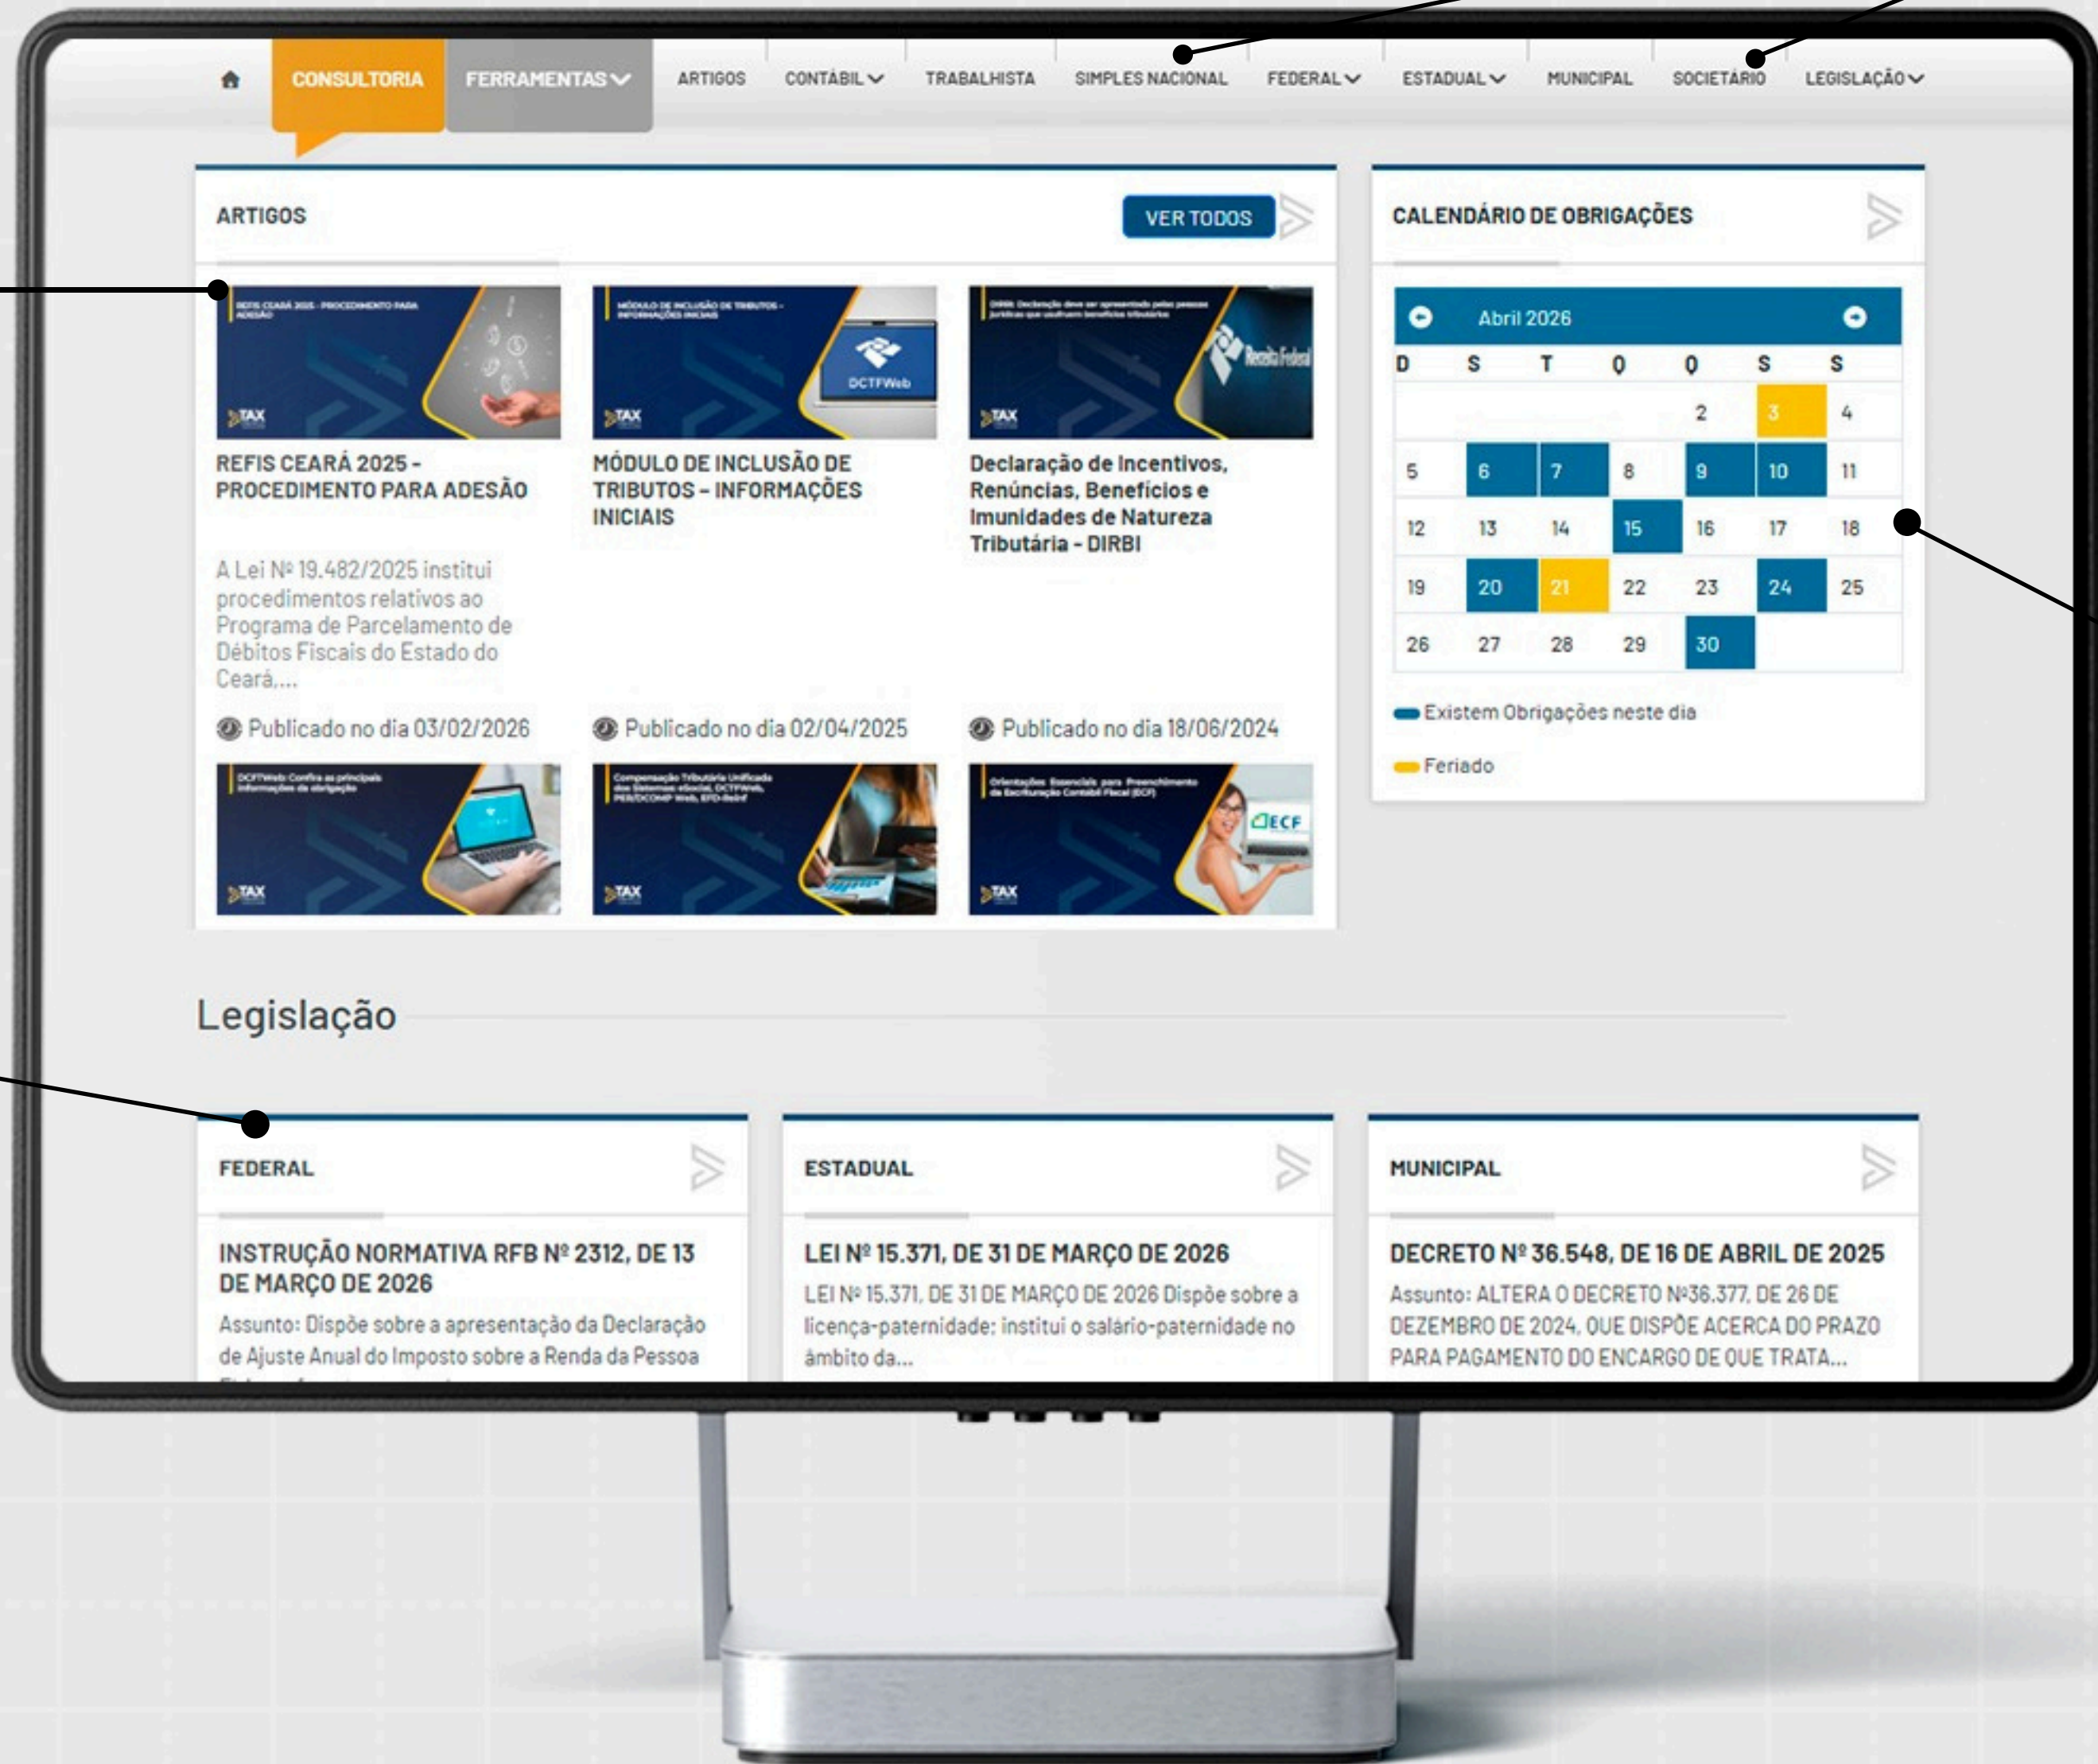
CONSULTORIA FERRAMENTAS ARTIGOS CONTÁBIL TRABALHISTA SIMPLES NACIONAL FEDERAL ESTADUAL MUNICIPAL SOCIETÁRIO LEGISLAÇÃO

ARTIGOS

VER TODOS

REFIS CEARÁ 2025 - PROCEDIMENTO PARA ADESÃO

TAX

REFIS CEARÁ 2025 - PROCEDIMENTO PARA ADESÃO

A Lei Nº 19.482/2025 institui procedimentos relativos ao Programa de Parcelamento de Débitos Fiscais do Estado do Ceará,...

Publicado no dia 03/02/2026

MÓDULO DE INCLUSÃO DE TRIBUTOS - INFORMAÇÕES INICIAIS

DCTFWeb

TAX

MÓDULO DE INCLUSÃO DE TRIBUTOS - INFORMAÇÕES INICIAIS

Publicado no dia 02/04/2025

Receita Federal

TAX

Declaração de Incentivos, Renúncias, Benefícios e Imunidades de Natureza Tributária - DIRBI

Publicado no dia 18/06/2024

TAX

TAX

ECF

TAX

CALENDÁRIO DE OBRIGAÇÕES

Abril 2026

| D | S | T | Q | Q | S | S |
|---|---|---|---|---|---|---|
| | | | | 2 | 3 | 4 |
| 5 | 6 | 7 | 8 | 9 | 10 | 11 |
| 12 | 13 | 14 | 15 | 16 | 17 | 18 |
| 19 | 20 | 21 | 22 | 23 | 24 | 25 |
| 26 | 27 | 28 | 29 | 30 | | |

Existem Obrigações neste dia

Feriado

Legislação

FEDERAL

INSTRUÇÃO NORMATIVA RFB Nº 2312, DE 13 DE MARÇO DE 2026

Assunto: Dispõe sobre a apresentação da Declaração de Ajuste Anual do Imposto sobre a Renda da Pessoa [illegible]

ESTADUAL

LEI Nº 15.371, DE 31 DE MARÇO DE 2026

LEI Nº 15.371, DE 31 DE MARÇO DE 2026 Dispõe sobre a licença-paternidade; institui o salário-paternidade no âmbito da...

MUNICIPAL

DECRETO Nº 36.548, DE 16 DE ABRIL DE 2025

Assunto: ALTERA O DECRETO Nº36.377, DE 26 DE DEZEMBRO DE 2024, QUE DISPÕE ACERCA DO PRAZO PARA PAGAMENTO DO ENCARGO DE QUE TRATA...